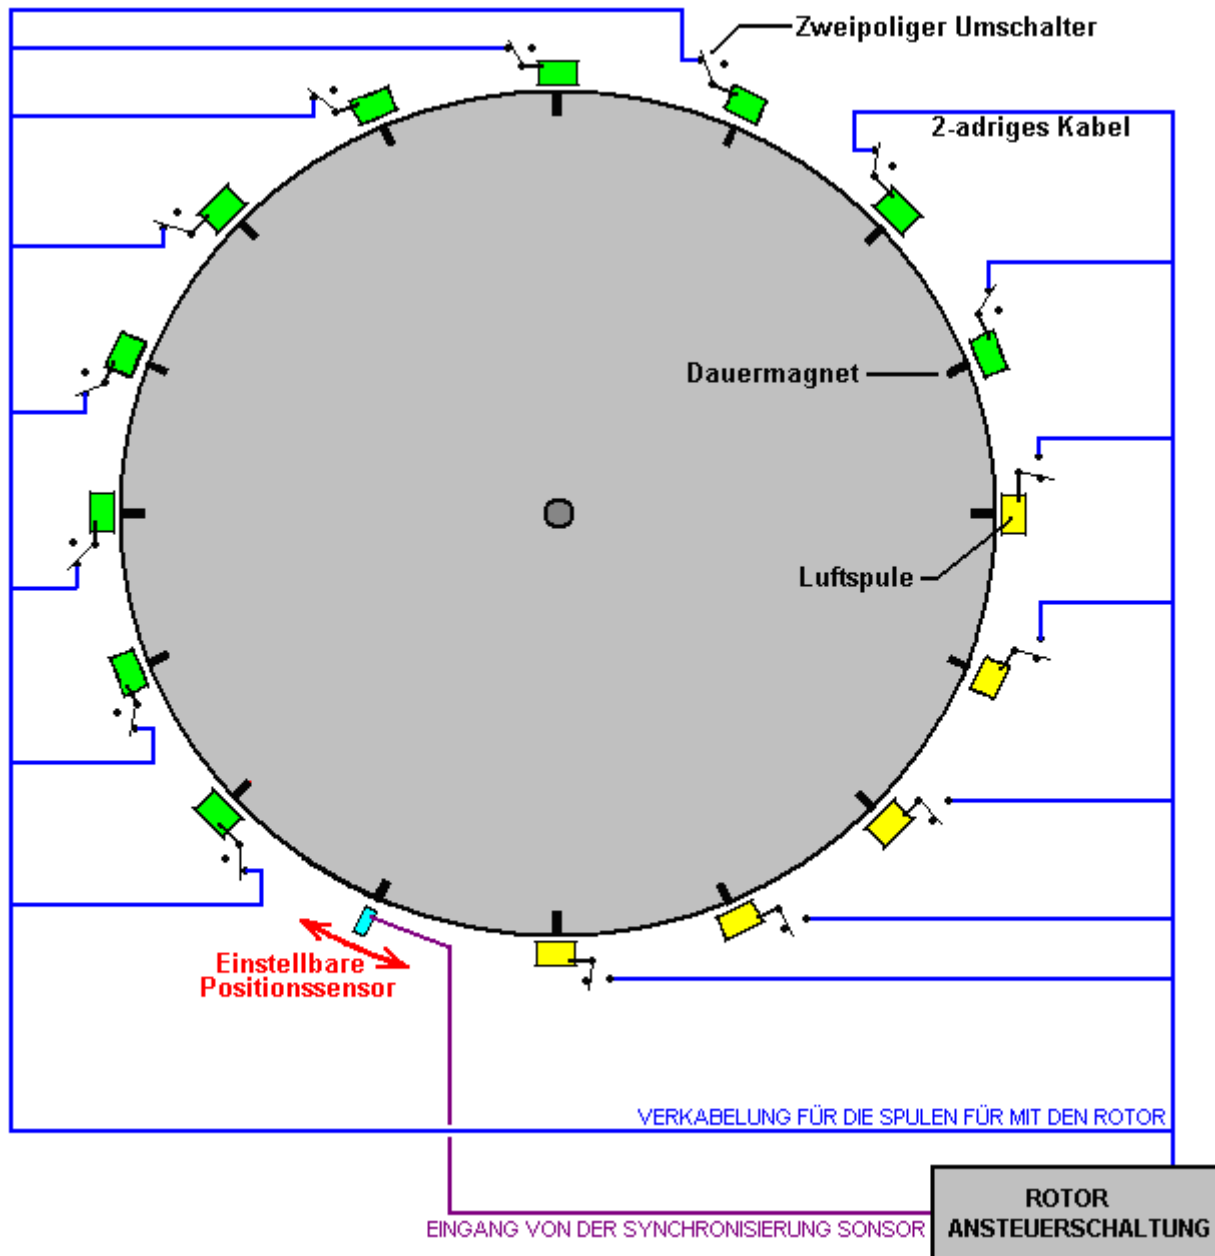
Zweipoliger Umschalter

2-adriges Kabel

Dauermagnet

Luftspule

Einstellbare Positionssensor

VERKABELUNG FÜR DIE SPULEN FÜR MIT DEN ROTOR

EINGANG VON DER SYNCHRONISIERUNG SONSOR

ROTOR ANSTEUERSCHALTUNG